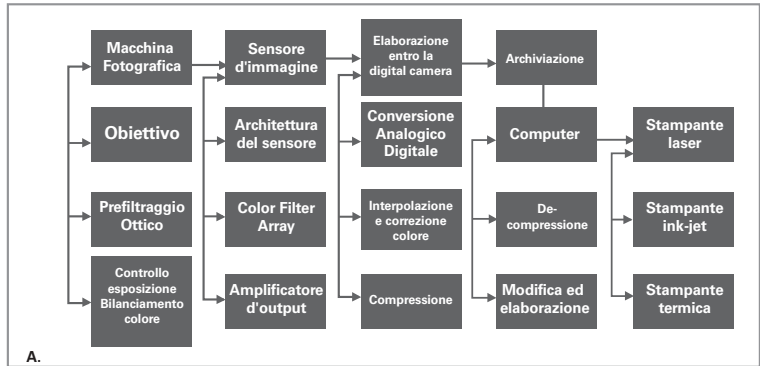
Macchina Fotografica

Obiettivo

Prefiltraggio Ottico

Controllo esposizione Bilanciamento colore

Sensore d'immagine

Architettura del sensore

Color Filter Array

Amplificatore d'output

Elaborazione entro la digital camera

Conversione Analogico Digitale

Interpolazione e correzione colore

Compressione

Archiviazione

Computer

De-compressione

Modifica ed elaborazione

Stampante laser

Stampante ink-jet

Stampante termica

A.